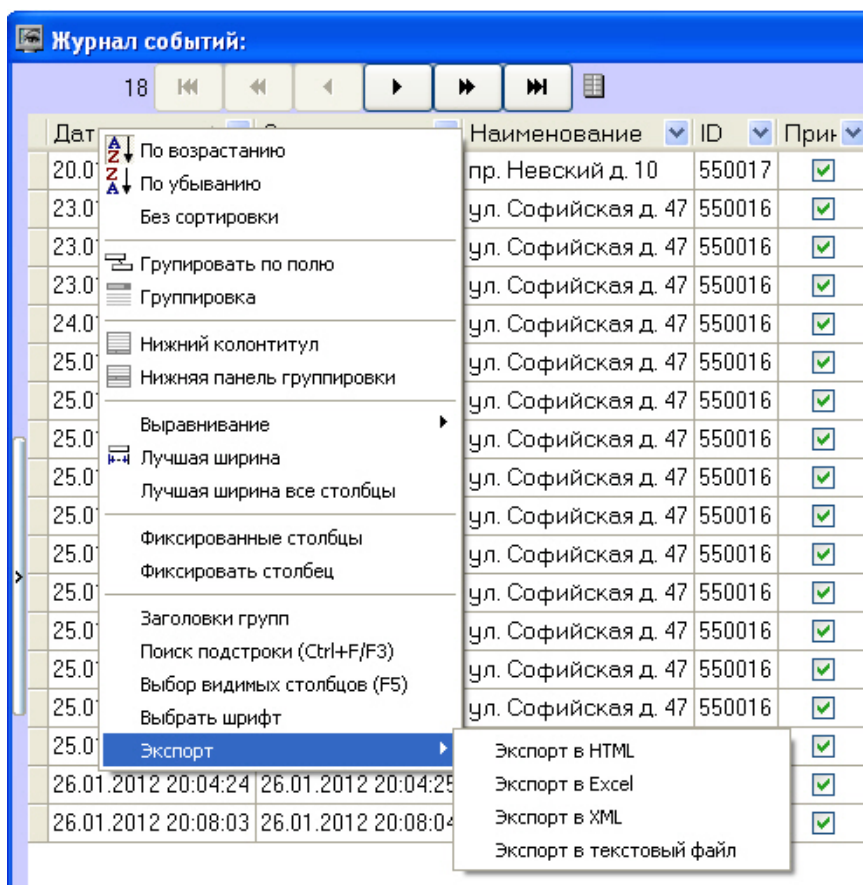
Журнал событий:

18

| Дат | | Наименование | ID | При |
|---|---|---|---|---|
| 20.0 | | пр. Невский д. 10 | 550017 | |
| 23.0 | | ул. Софийская д. 47 | 550016 | |
| 23.0 | | ул. Софийская д. 47 | 550016 | |
| 23.0 | | ул. Софийская д. 47 | 550016 | |
| 24.0 | | ул. Софийская д. 47 | 550016 | |
| 25.0 | | ул. Софийская д. 47 | 550016 | |
| 25.0 | | ул. Софийская д. 47 | 550016 | |
| 25.0 | | ул. Софийская д. 47 | 550016 | |
| 25.0 | | ул. Софийская д. 47 | 550016 | |
| 25.0 | | ул. Софийская д. 47 | 550016 | |
| 25.0 | | ул. Софийская д. 47 | 550016 | |
| 25.0 | | ул. Софийская д. 47 | 550016 | |
| 25.0 | | ул. Софийская д. 47 | 550016 | |
| 25.0 | | ул. Софийская д. 47 | 550016 | |
| 25.0 | | ул. Софийская д. 47 | 550016 | |
| 25.0 | | | | |
| 26.01.2012 20:04:24 | 26.01.2012 20:04:25 | | | |
| 26.01.2012 20:08:03 | 26.01.2012 20:08:04 | | | |

По возрастанию
По убыванию
Без сортировки
Групировать по полю
Группировка
Нижний колонтитул
Нижняя панель группировки
Выравнивание
Лучшая ширина
Лучшая ширина все столбцы
Фиксированные столбцы
Фиксировать столбец
Заголовки групп
Поиск подстроки (Ctrl+F/F3)
Выбор видимых столбцов (F5)
Выбрать шрифт
Экспорт

Экспорт в HTML
Экспорт в Excel
Экспорт в XML
Экспорт в текстовый файл